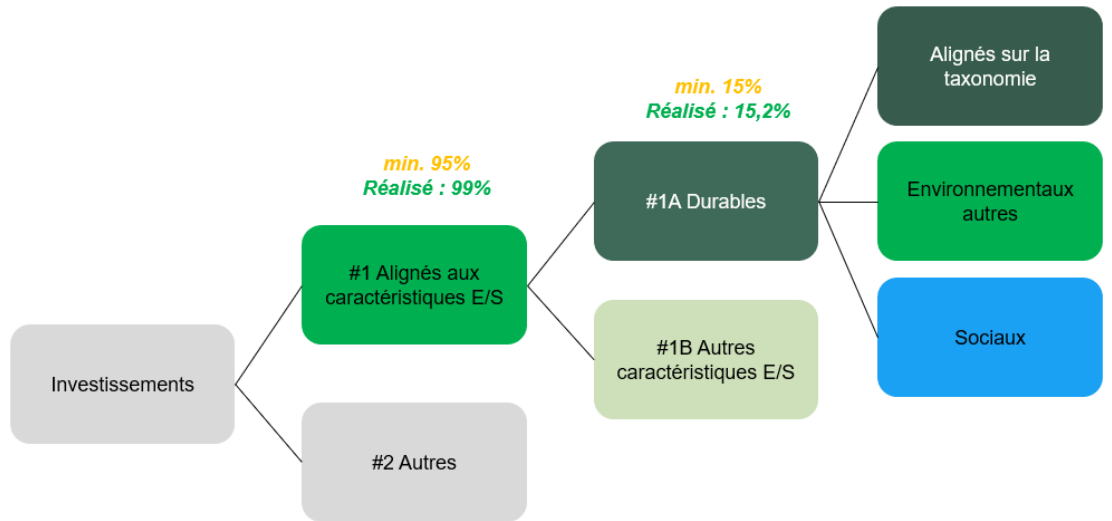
Investissements

min. 95%
Réalisé : 99%

#1 Alignés aux caractéristiques E/S

#2 Autres

min. 15%
Réalisé : 15,2%

#1A Durables

#1B Autres caractéristiques E/S

Alignés sur la taxonomie

Environnementaux autres

Sociaux